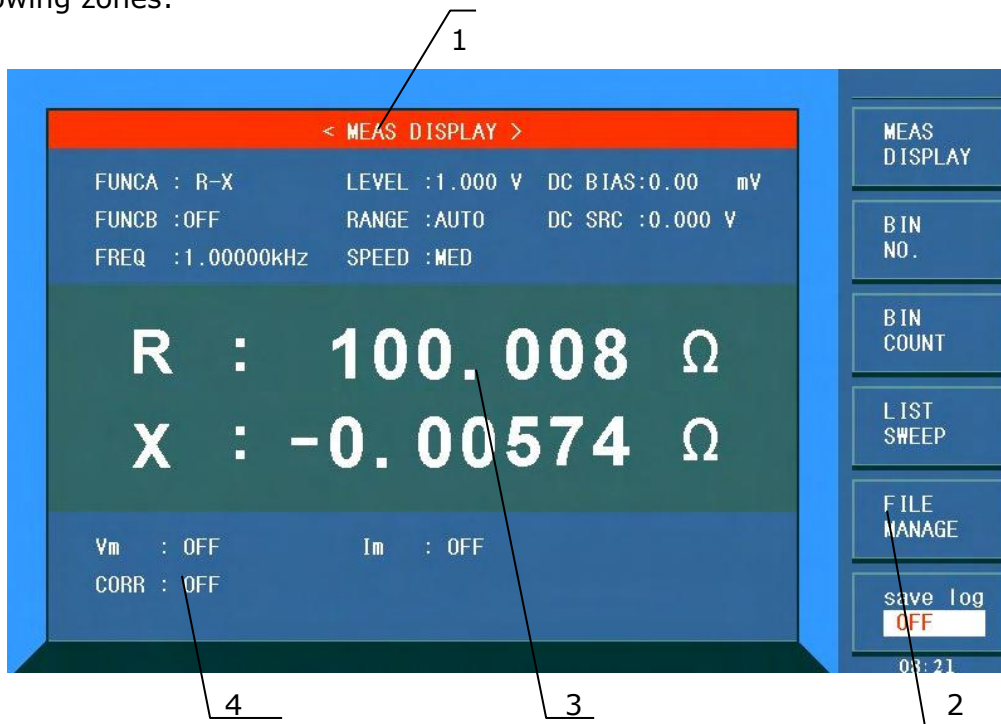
owing zones:

1

< MEAS DISPLAY >

FUNCA : R-X LEVEL :1.000 V DC BIAS:0.00 mV

FUNCB :OFF RANGE :AUTO DC SRC :0.000 V

FREQ :1.00000kHz SPEED :MED

R : 100.008 Ω

X : -0.00574 Ω

Vm : OFF Im : OFF

CORR : OFF

MEAS DISPLAY

BIN NO.

BIN COUNT

LIST SWEEP

FILE MANAGE

save log

OFF

03:21

4

3

2